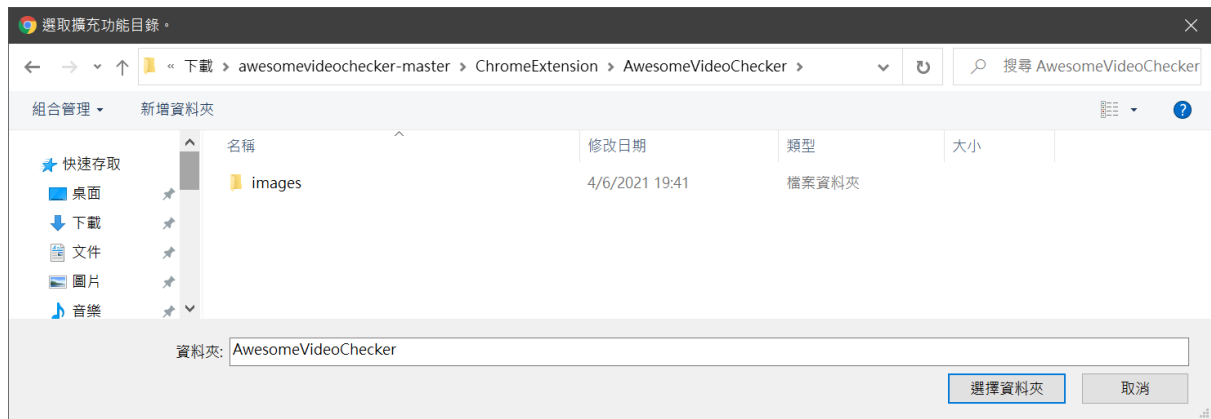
選取擴充功能目錄。

« 下載 › awesomevideochecker-master › ChromeExtension › AwesomeVideoChecker ›

搜尋 AwesomeVideoChecker

組合管理 ▾　新增資料夾

快速存取
桌面
下載
文件
圖片
音樂

| 名稱 | 修改日期 | 類型 | 大小 |
|---|---|---|---|
| images | 4/6/2021 19:41 | 檔案資料夾 | |

資料夾: AwesomeVideoChecker

選擇資料夾　取消